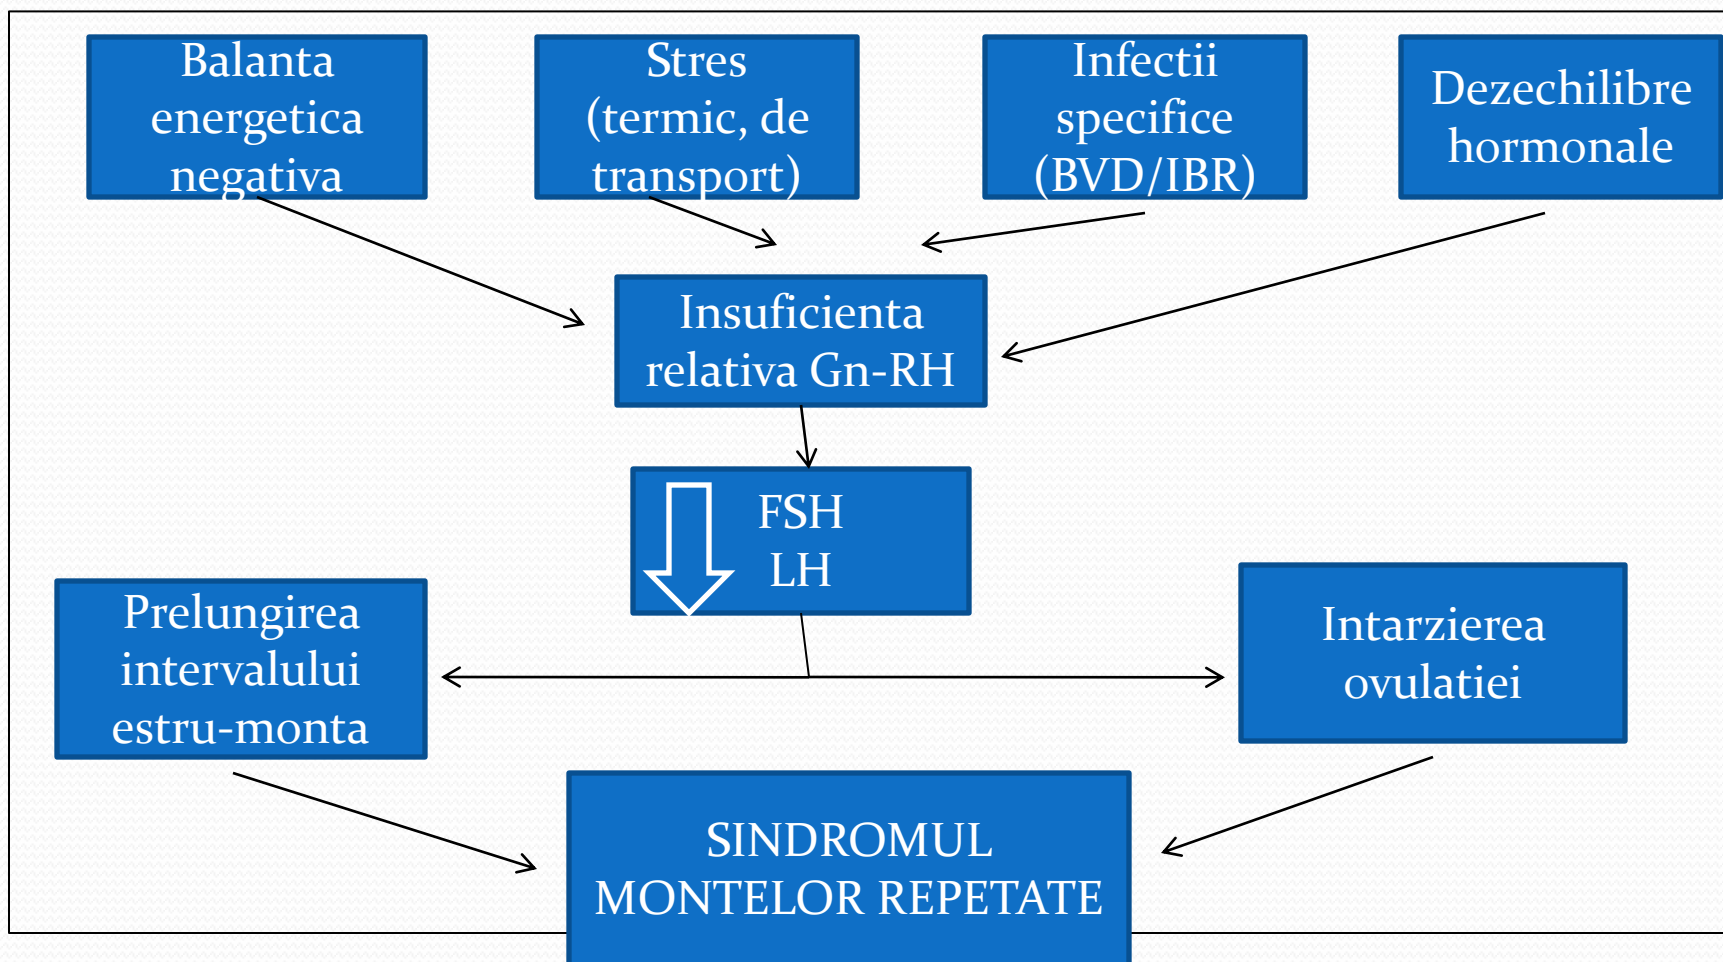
Balanta energetica negativa

Stres (termic, de transport)

Infectii specifice (BVD/IBR)

Dezechilibre hormonale

Insuficienta relativa Gn-RH

FSH
LH

Prelungirea intervalului estru-monta

Intarzierea ovulatiei

SINDROMUL MONTELOR REPETATE